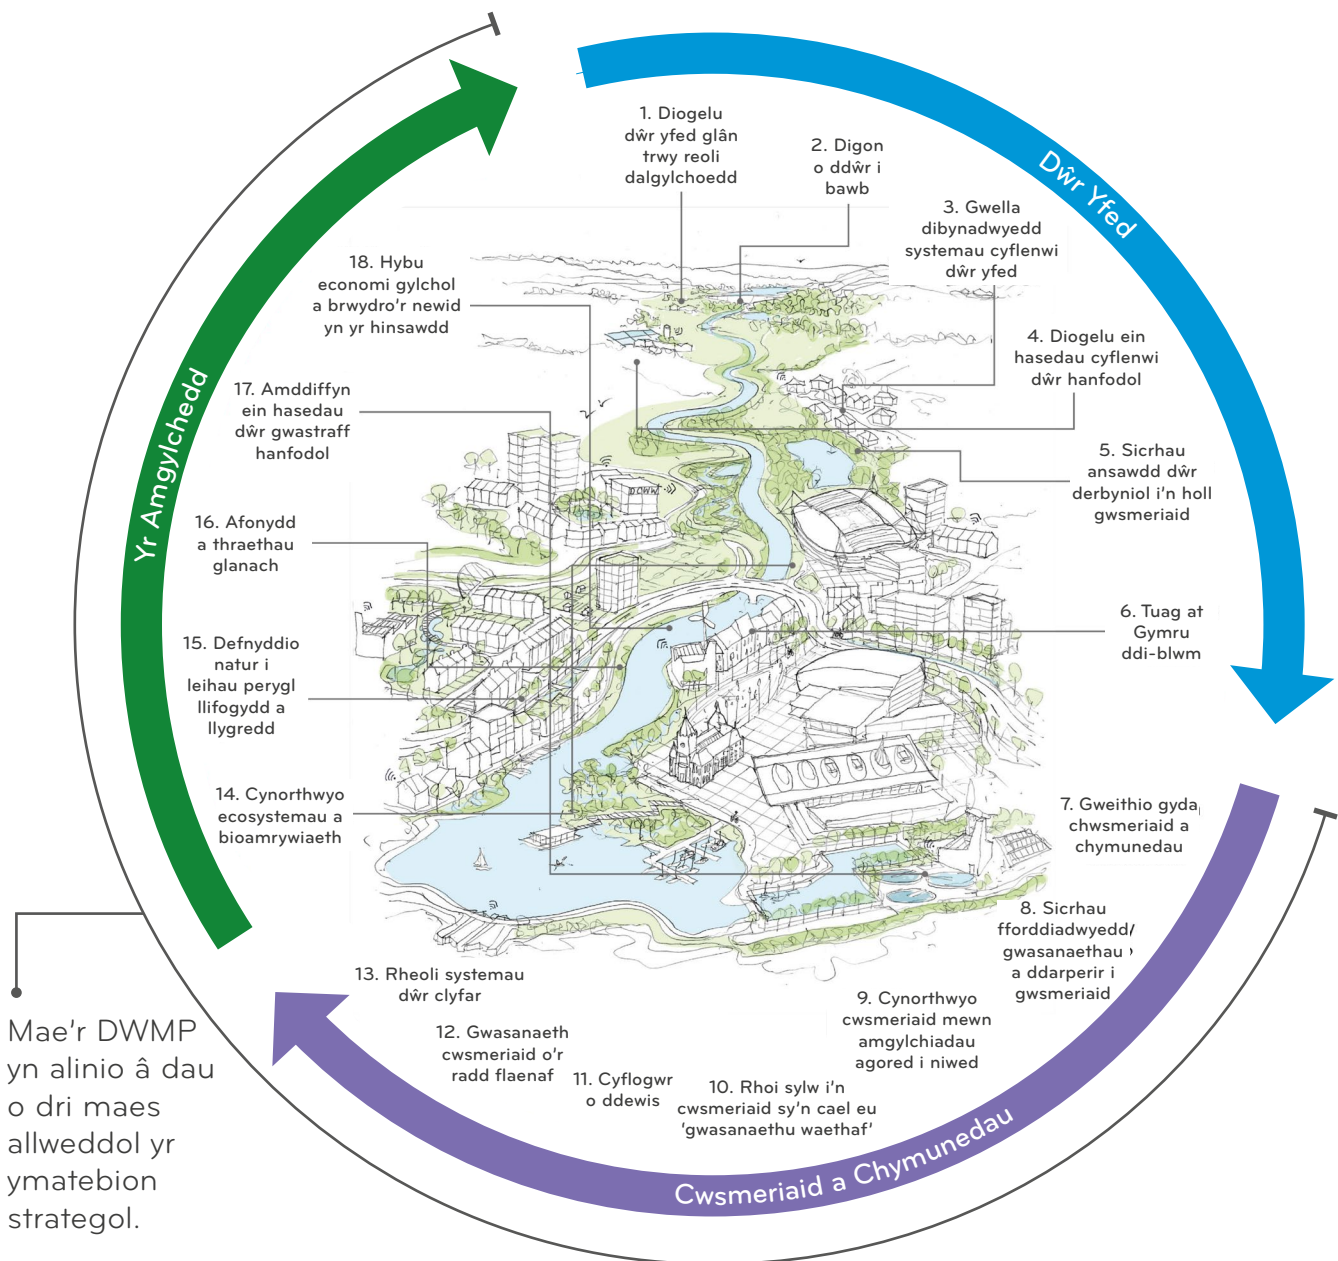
Dŵr Yfed

Yr Amgylchedd

Cwsmeriaid a Chymunedau

1. Diogelu dŵr yfed glân trwy reoli dalgylchoedd

2. Digon o ddŵr i bawb

3. Gwella dibynadwyedd systemau cyflenwi dŵr yfed

4. Diogelu ein hasedau cyflenwi dŵr hanfodol

5. Sicrhau ansawdd dŵr derbyniol i'n holl gwsmeriaid

6. Tuag at Gymru ddi-blwm

7. Gweithio gyda chwsmeriaid a chymunedau

8. Sicrhau fforddiadwyedd/ gwasanaethau a ddarperir i gwsmeriaid

9. Cynorthwyo cwsmeriaid mewn amgylchiadau agored i niwed

10. Rhoi sylw i'n cwsmeriaid sy'n cael eu 'gwasanaethu waethaf'

11. Cyflogwr o ddewis

12. Gwasanaeth cwsmeriaid o'r radd flaenaf

13. Rheoli systemau dŵr clyfar

14. Cynorthwyo ecosystemau a bioamrywiaeth

15. Defnyddio natur i leihau perygl llifogydd a llygredd

16. Afonydd a thraethau glanach

17. Amddiffyn ein hasedau dŵr gwastraff hanfodol

18. Hybu economi gylchol a brwydro'r newid yn yr hinsawdd

DCWW

Mae'r DWMP yn alinio â dau o dri maes allweddol yr ymatebion strategol.